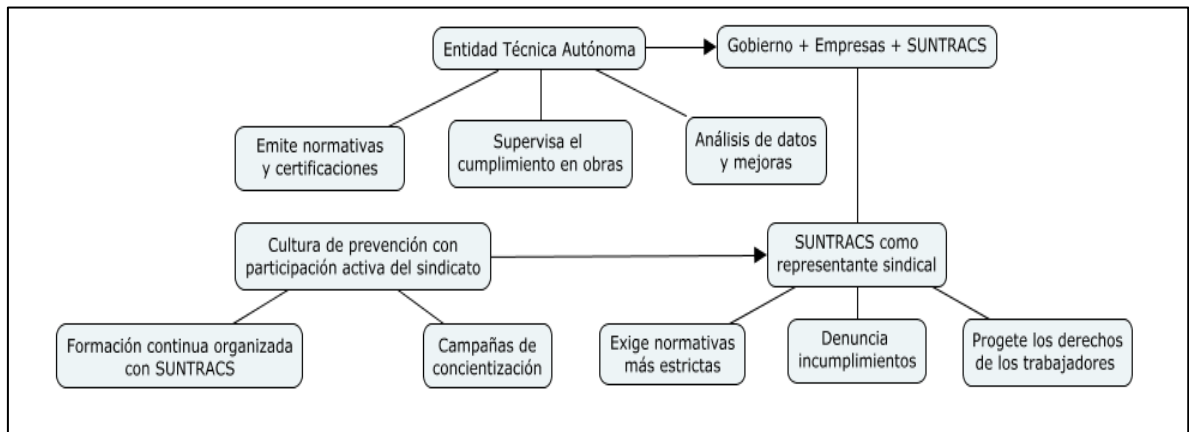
Entidad Técnica Autónoma

Gobierno + Empresas + SUNTRACS

Emite normativas y certificaciones

Supervisa el cumplimiento en obras

Análisis de datos y mejoras

Cultura de prevención con participación activa del sindicato

SUNTRACS como representante sindical

Formación continua organizada con SUNTRACS

Campañas de concientización

Exige normativas más estrictas

Denuncia incumplimientos

Progete los derechos de los trabajadores